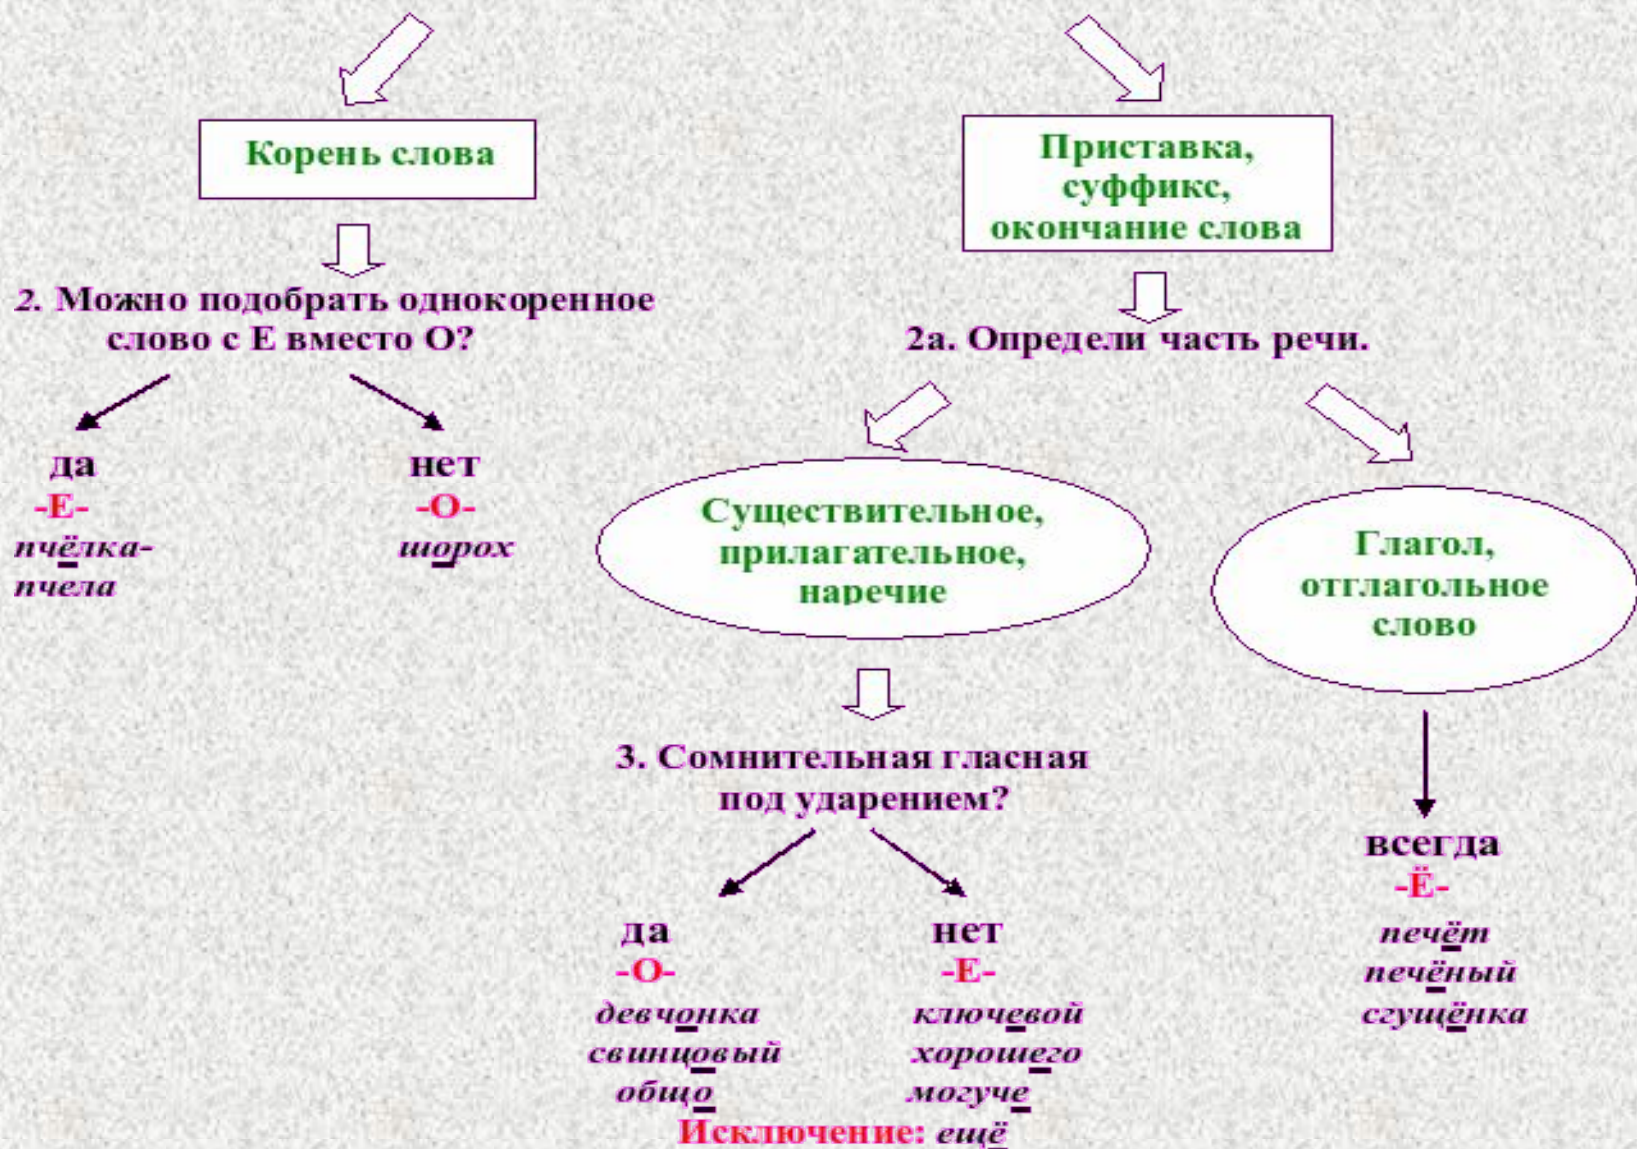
Корень слова

Приставка, суффикс, окончание слова

2. Можно подобрать однокоренное слово с Е вместо О?

2а. Определи часть речи.

да
-Е-
пчёлка-пчела

нет
-О-
шорох

Существительное, прилагательное, наречие

Глагол, отглагольное слово

3. Сомнительная гласная под ударением?

всегда
-Ё-
печёт
печёный
сгущёнка

да
-О-
девчонка
свинцовый
общо

нет
-Е-
ключевой
хорошего
могуче

Исключение: ещё